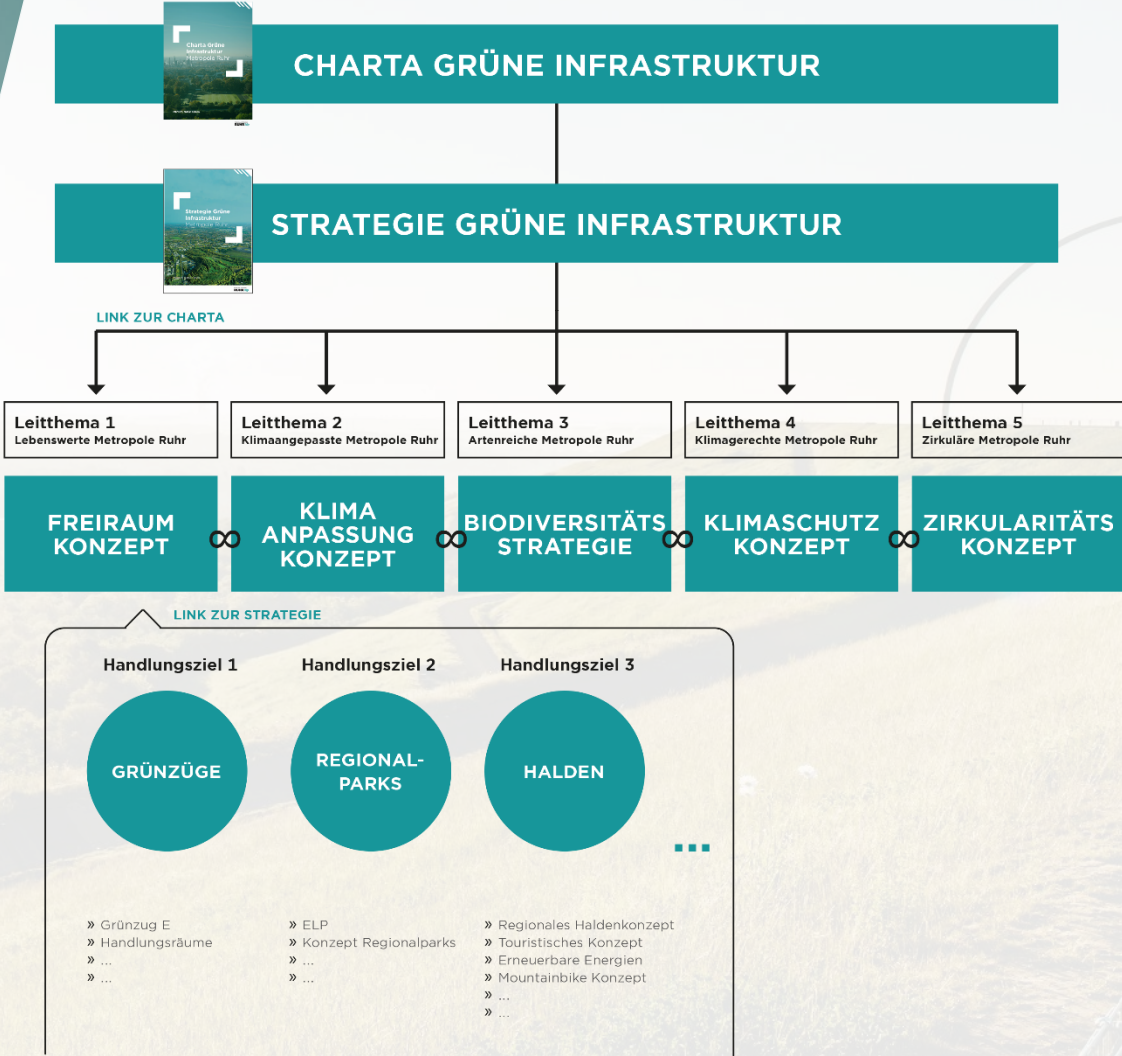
Charta Grüne Infrastruktur Metropole Ruhr

CHARTA GRÜNE INFRASTRUKTUR

Strategie Grüne Infrastruktur Metropole Ruhr

STRATEGIE GRÜNE INFRASTRUKTUR

LINK ZUR CHARTA

Leitthema 1
Lebenswerte Metropole Ruhr

Leitthema 2
Klimaangepasste Metropole Ruhr

Leitthema 3
Artenreiche Metropole Ruhr

Leitthema 4
Klimagerechte Metropole Ruhr

Leitthema 5
Zirkuläre Metropole Ruhr

FREIRAUM KONZEPT

KLIMA ANPASSUNG KONZEPT

BIODIVERSITÄTS STRATEGIE

KLIMASCHUTZ KONZEPT

ZIRKULARITÄTS KONZEPT

LINK ZUR STRATEGIE

Handlungsziel 1

Handlungsziel 2

Handlungsziel 3

GRÜNZÜGE

REGIONAL-PARKS

HALDEN

...

» Grünzug E
» Handlungsräume
» ...
» ...

» ELP
» Konzept Regionalparks
» ...
» ...

» Regionales Haldenkonzept
» Touristisches Konzept
» Erneuerbare Energien
» Mountainbike Konzept
» ...
» ...